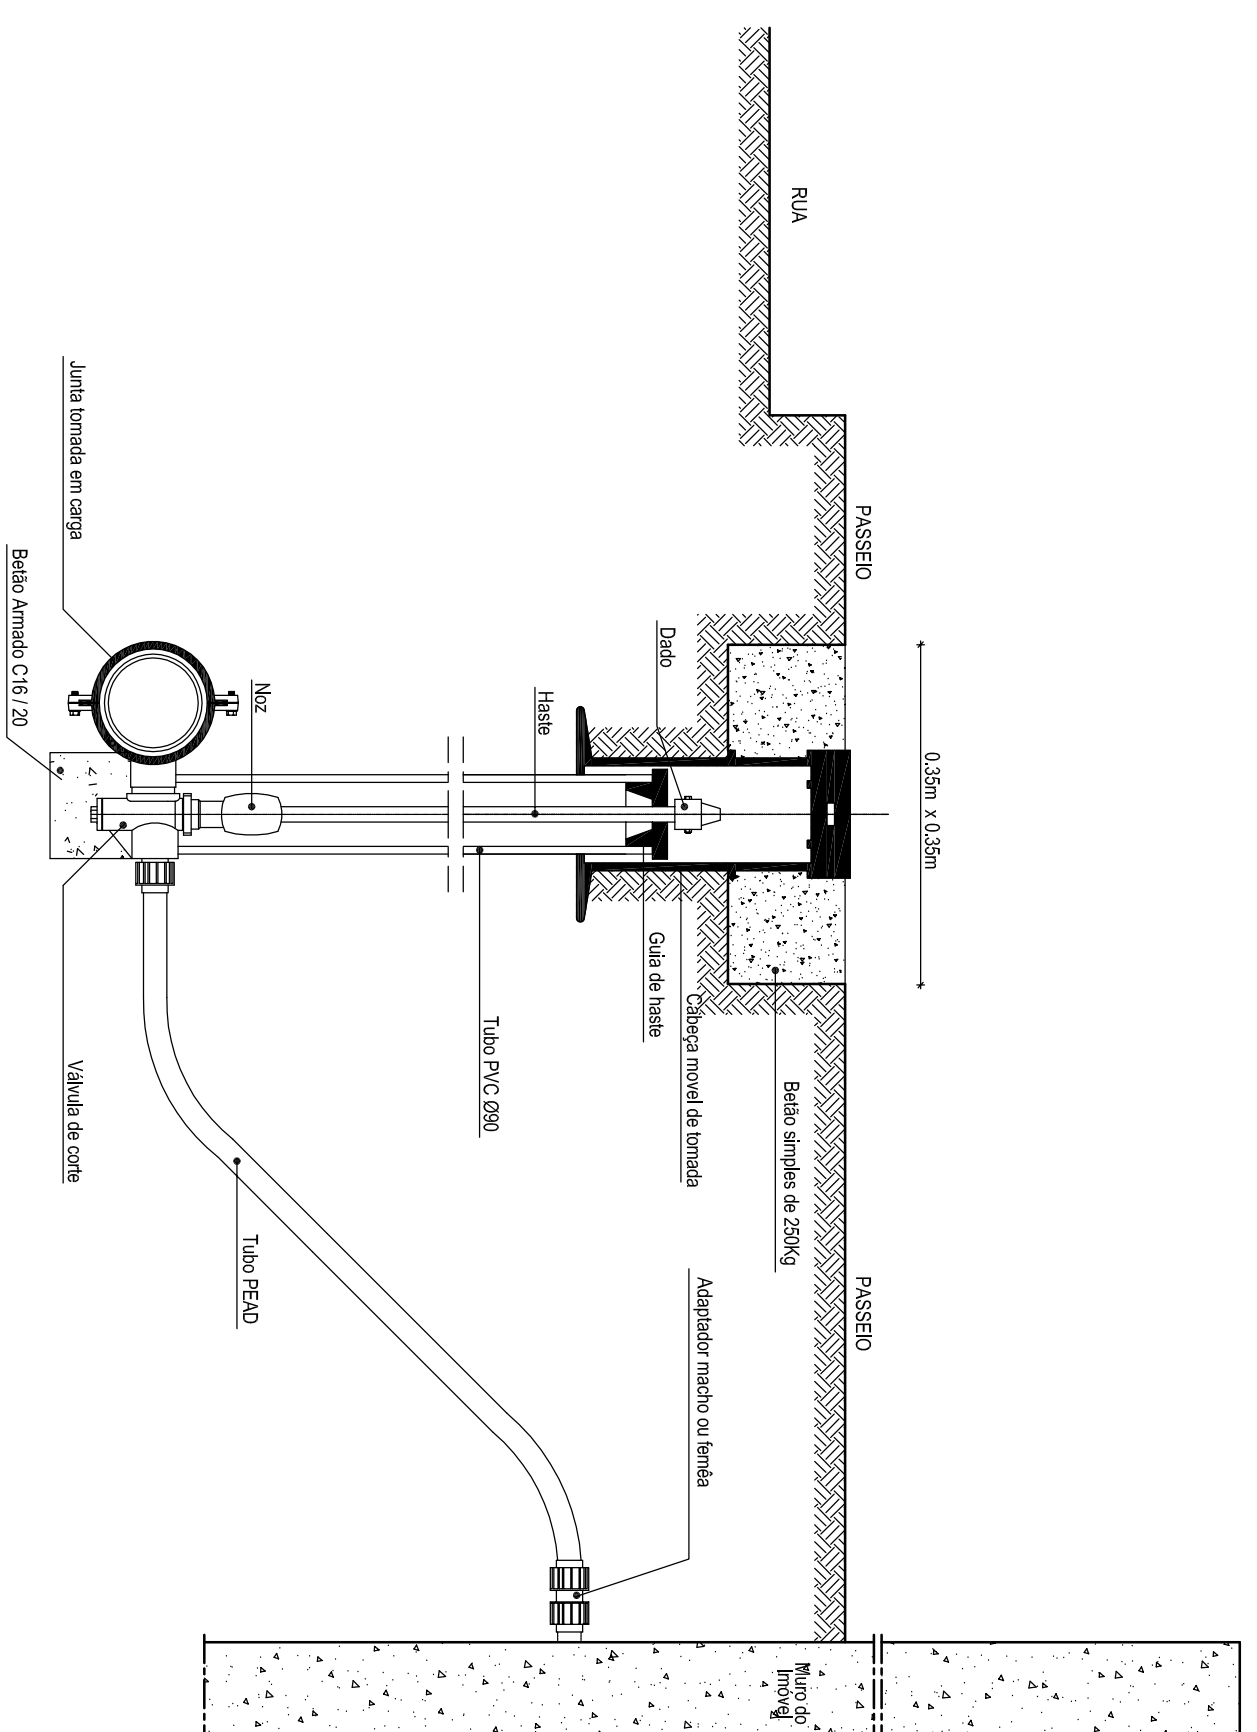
RUA

PASSEIO

PASSEIO

Junta tomada em carga

Betão Armado C16 / 20

Noz

Haste

Dado

0.35m x 0.35m

Guia de haste

Cabeça movel de tomada

Tubo PVC Ø90

Betão simples de 250Kg

Válvula de corte

Tubo PEAD

Adaptador macho ou femêa

Muro do Imóvel